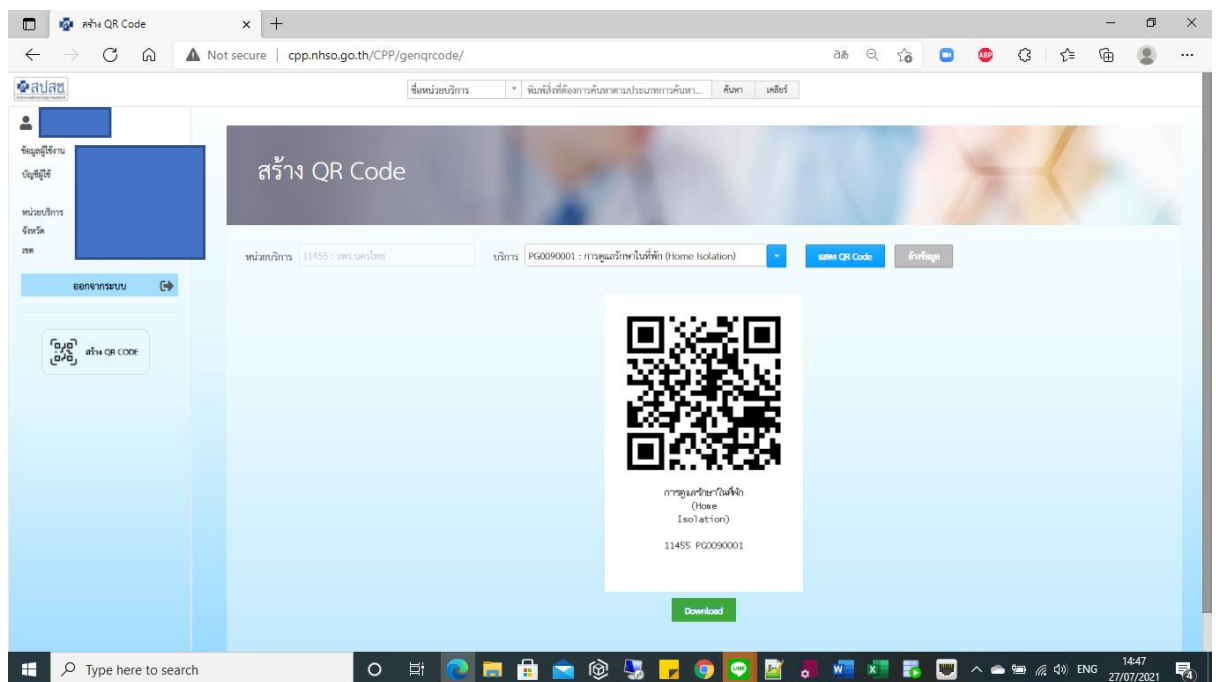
สร้าง QR Code

Not secure | cpp.nhso.go.th/CPP/genqrcode/

สปสช.

ชื่อหน่วยบริการ | พิมพ์สิ่งที่ต้องการค้นหาตามประเภทการค้นหา... | ค้นหา | เคลียร์

ข้อมูลผู้ใช้งาน
บัญชีผู้ใช้

หน่วยบริการ
จังหวัด
เขต

ออกจากระบบ

สร้าง QR CODE

สร้าง QR Code

หน่วยบริการ 11455 : รพร.นครไทย

บริการ PG0090001 : การดูแลรักษาในที่พัก (Home Isolation)

แสดง QR Code

ล้างข้อมูล

การดูแลรักษาในที่พัก (Home Isolation)

11455 PG0090001

Download

Type here to search

ENG 14:47 27/07/2021